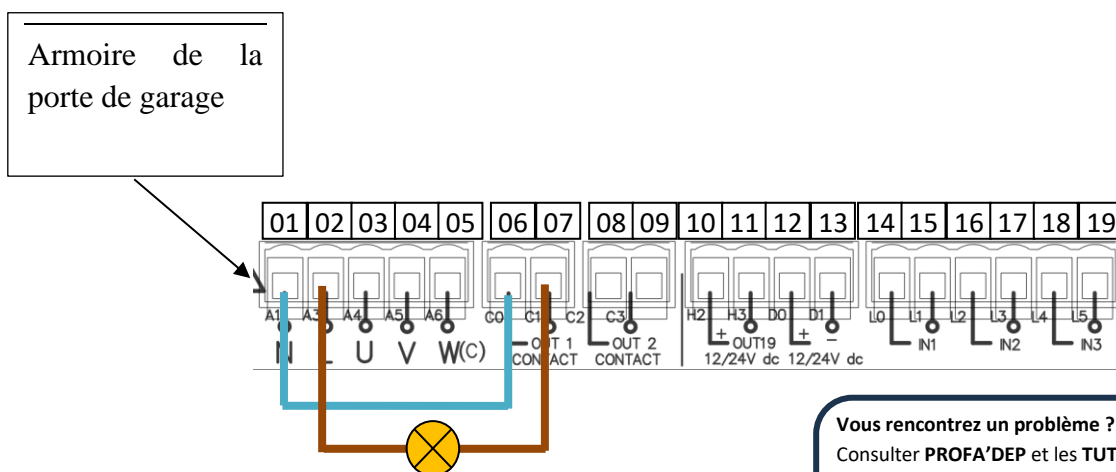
Armoire de la porte de garage

01 02 03 04 05 06 07 08 09 10 11 12 13 14 15 16 17 18 19

A1 A3 A4 A5 A6 C0 C1 C2 C3 H2 H3 D0 D1 L0 L1 L2 L3 L4 L5

N L U V W(C) OUT 1 CONTACT OUT 2 CONTACT + OUT19 12/24V dc + − 12/24V dc IN1 IN2 IN3

Vous rencontrez un problème ?
Consulter PROFA'DEP et les TUT